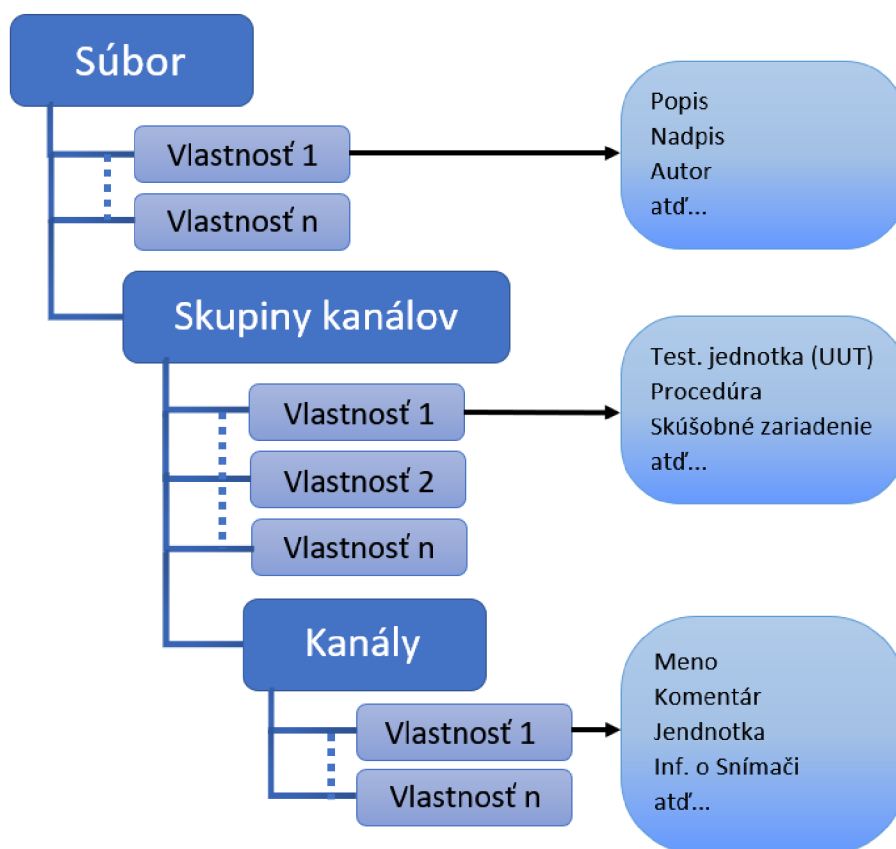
Súbor

Vlastnosť 1

Vlastnosť n

Popis
Nadpis
Autor
atď...

Skupiny kanálov

Vlastnosť 1

Vlastnosť 2

Vlastnosť n

Test. jednotka (UUT)
Procedúra
Skúšobné zariadenie
atď...

Kanály

Vlastnosť 1

Vlastnosť n

Meno
Komentár
Jendnotka
Inf. o Snímači
atď...